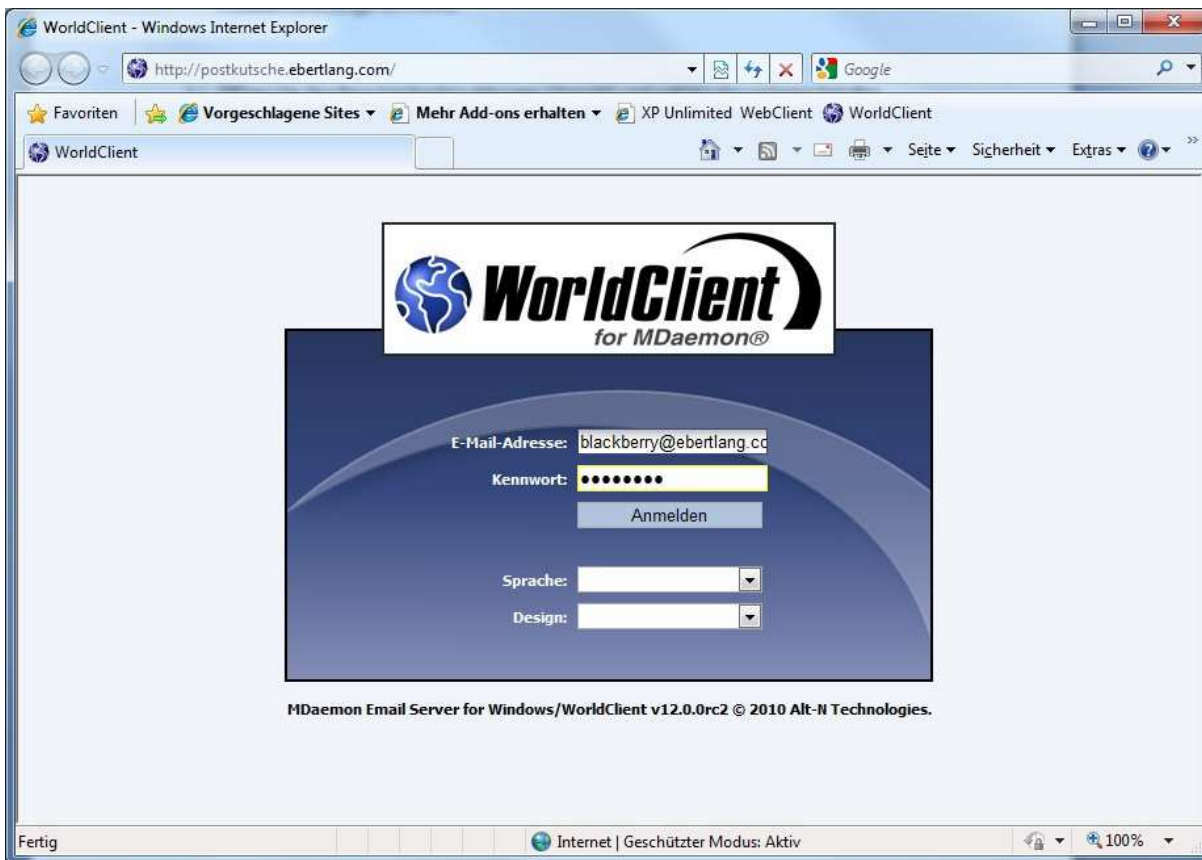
WorldClient - Windows Internet Explorer

http://postkutsche.ebertlang.com/

Google

Favoriten | Vorgeschlagene Sites ▾ | Mehr Add-ons erhalten ▾ | XP Unlimited WebClient | WorldClient

WorldClient

Seite ▾ Sicherheit ▾ Extras ▾

WorldClient
for MDaemon®

E-Mail-Adresse: blackberry@ebertlang.co

Kennwort: •••••••••

Anmelden

Sprache:

Design:

MDaemon Email Server for Windows/WorldClient v12.0.0rc2 © 2010 Alt-N Technologies.

Fertig

Internet | Geschützter Modus: Aktiv

100%